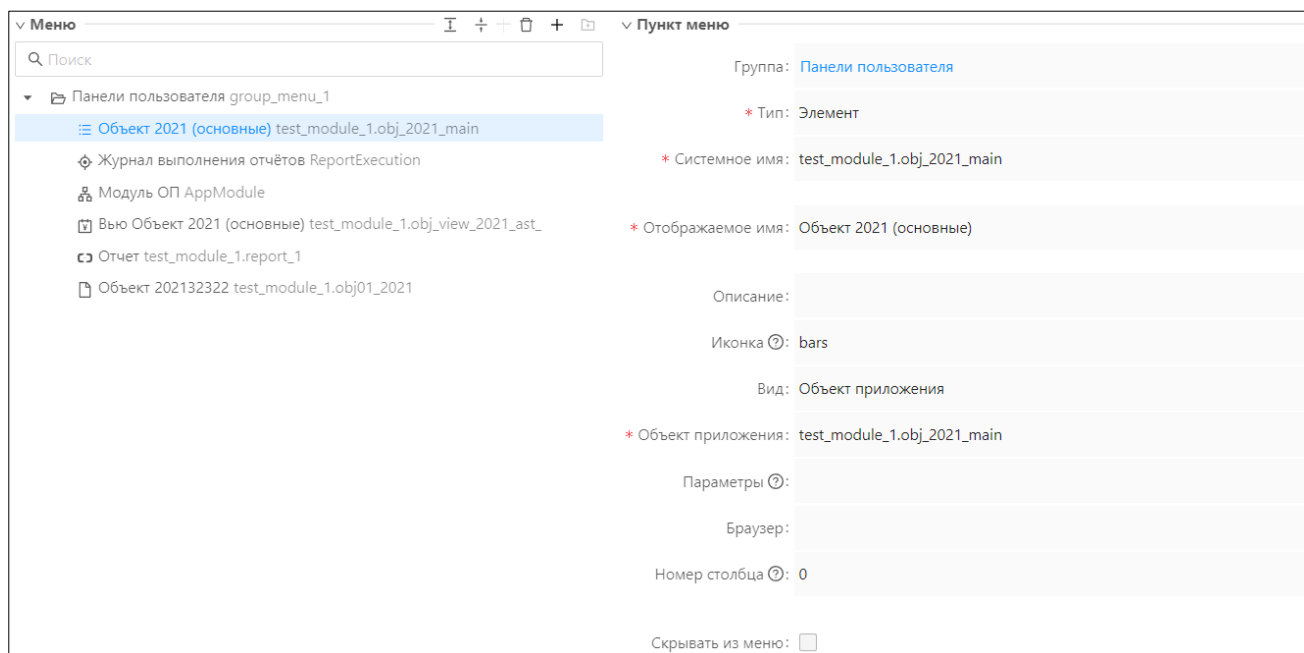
Меню

Поиск

Панели пользователя group_menu_1

Объект 2021 (основные) test_module_1.obj_2021_main

Журнал выполнения отчётов ReportExecution

Модуль ОП AppModule

Вью Объект 2021 (основные) test_module_1.obj_view_2021_ast_

Отчет test_module_1.report_1

Объект 202132322 test_module_1.obj01_2021

Пункт меню

Группа: Панели пользователя

* Тип: Элемент

* Системное имя: test_module_1.obj_2021_main

* Отображаемое имя: Объект 2021 (основные)

Описание:

Иконка ?: bars

Вид: Объект приложения

* Объект приложения: test_module_1.obj_2021_main

Параметры ?:

Браузер:

Номер столбца ?: 0

Скрывать из меню: